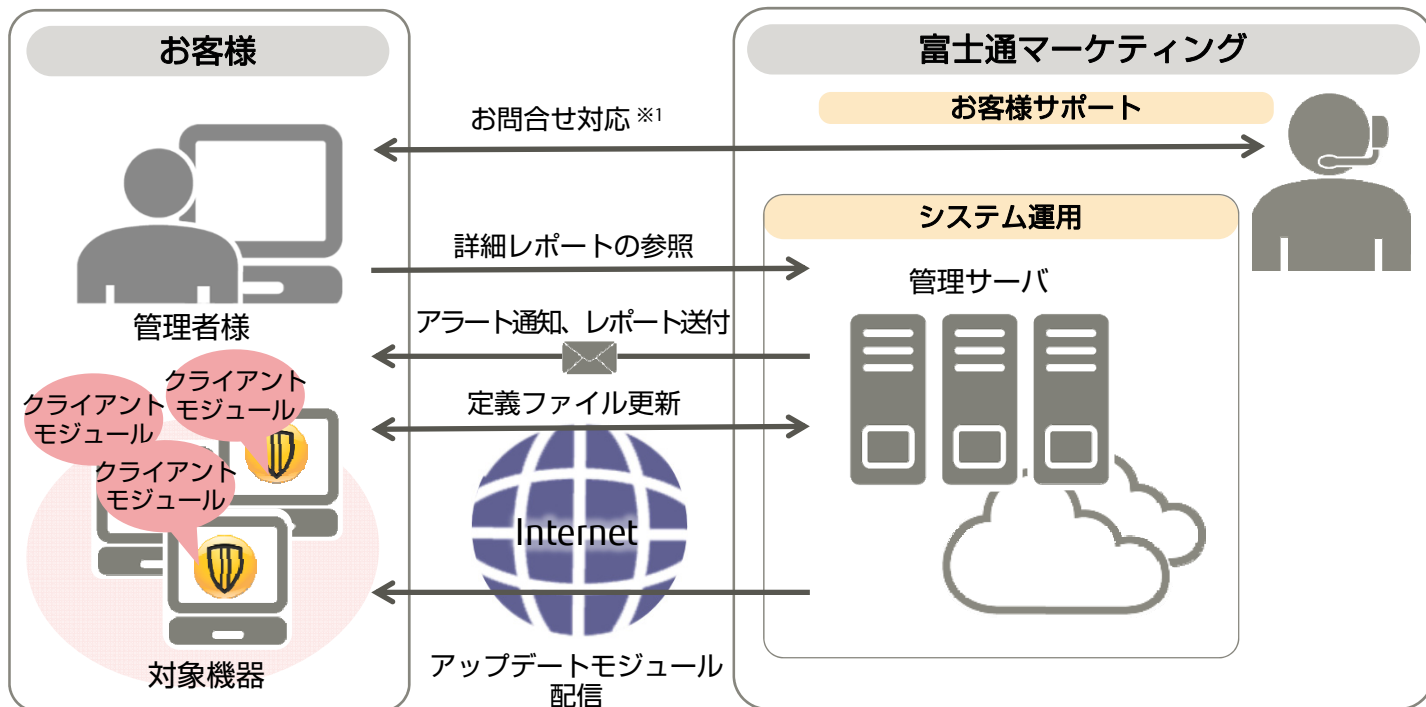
お客様

富士通マーケティング

お客様サポート

お問合せ対応 ※1

システム運用

詳細レポートの参照

管理サーバ

管理者様

アラート通知、レポート送付

クライアントモジュール

クライアントモジュール

定義ファイル更新

クライアントモジュール

Internet

対象機器

アップデートモジュール配信